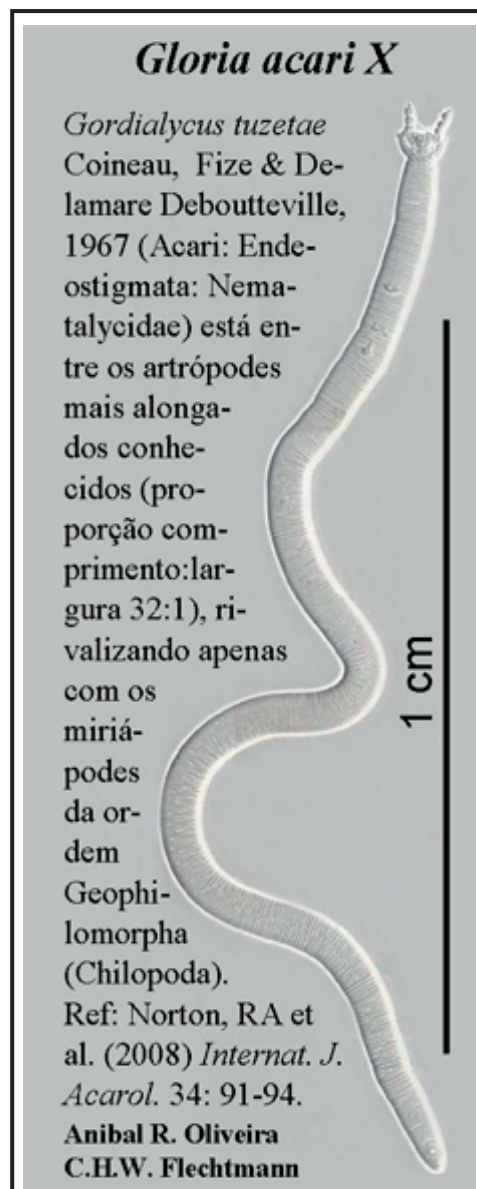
Gloria acari X

Gordialycus tuzetae Coineau, Fize & Delamare Deboutteville, 1967 (Acari: Endeostigmata: Nematalycidae) está entre os artrópodes mais alongados conhecidos (proporção comprimento:largura 32:1), rivalizando apenas com os miriápodes da ordem Geophilomorpha (Chilopoda). Ref: Norton, RA et al. (2008) Internat. J. Acarol. 34: 91-94.

1 cm

Anibal R. Oliveira
C.H.W. Flechtmann